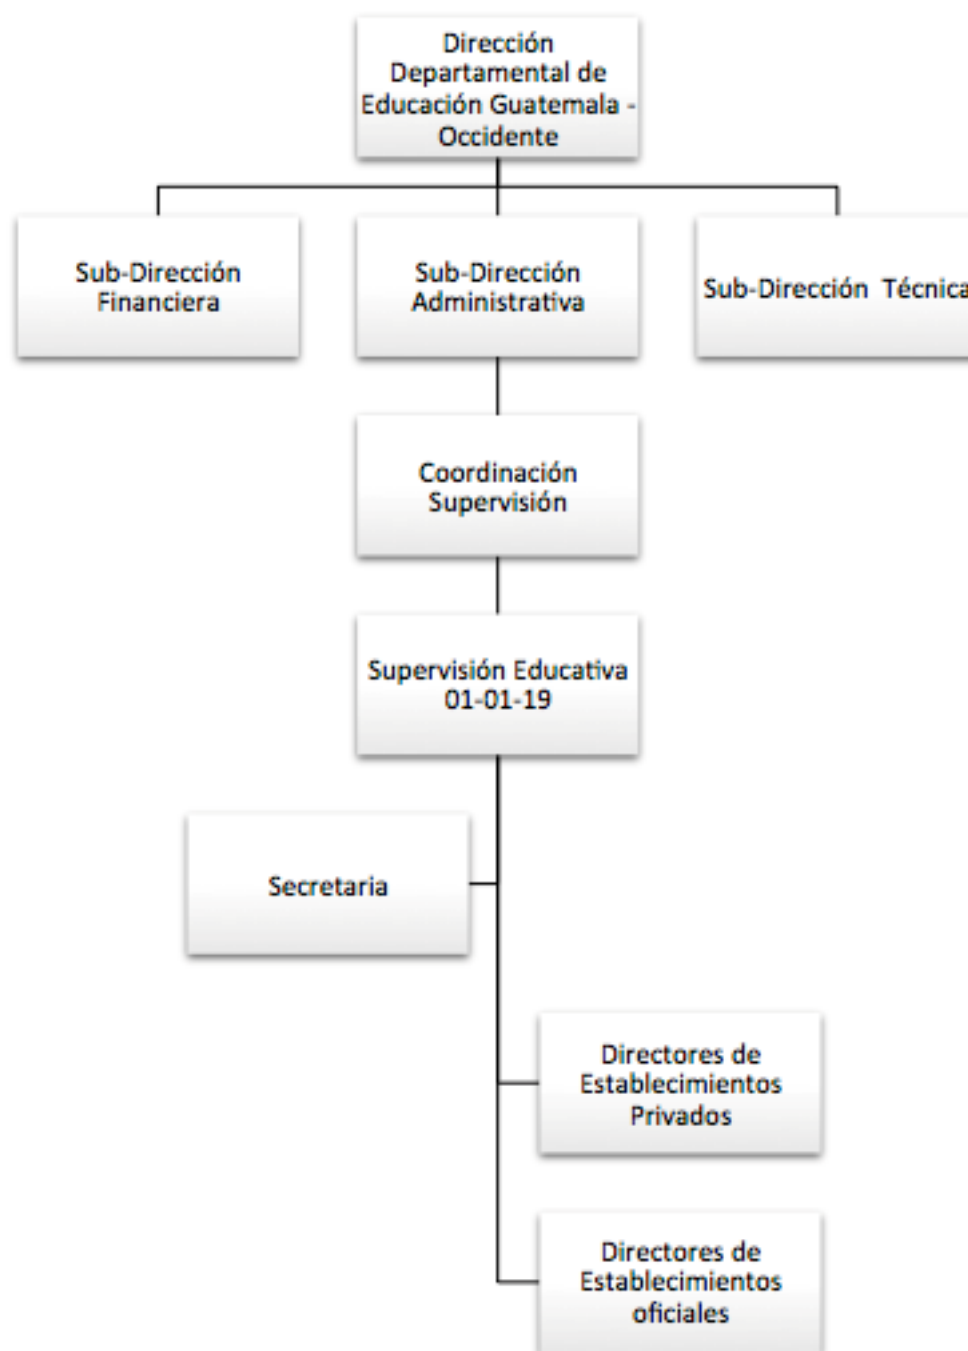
Dirección Departamental de Educación Guatemala - Occidente

Sub-Dirección Financiera

Sub-Dirección Administrativa

Sub-Dirección Técnica

Coordinación Supervisión

Supervisión Educativa 01-01-19

Secretaria

Directores de Establecimientos Privados

Directores de Establecimientos oficiales